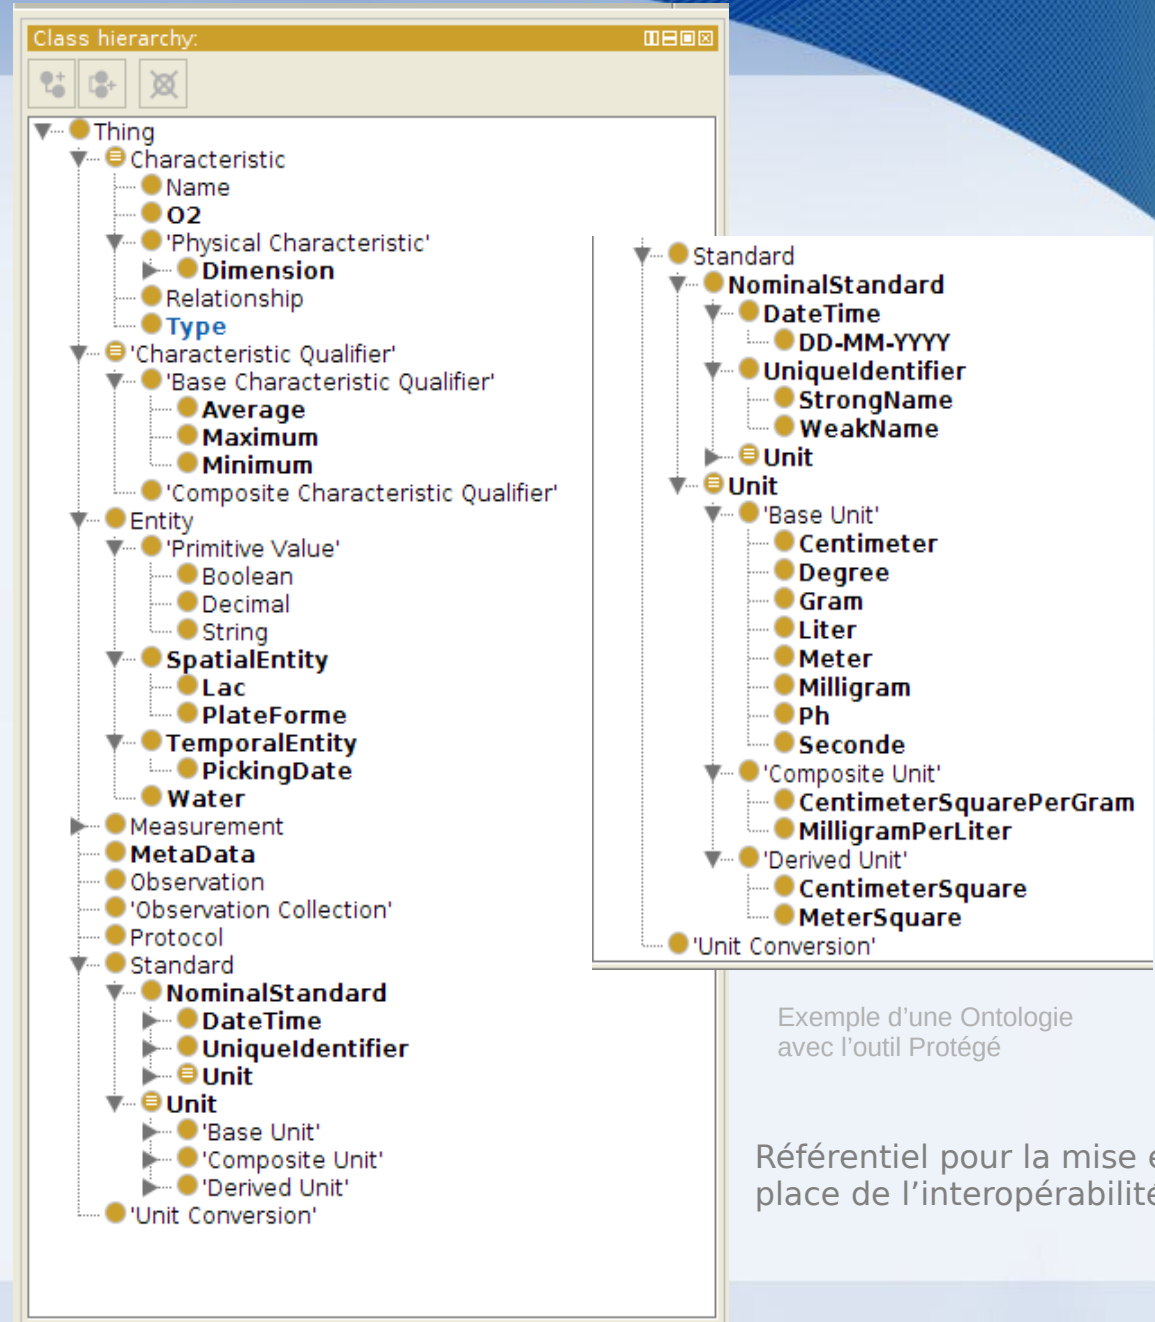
Class hierarchy:

Thing
Characteristic
Name
O2
'Physical Characteristic'
Dimension
Relationship
Type
'Characteristic Qualifier'
'Base Characteristic Qualifier'
Average
Maximum
Minimum
'Composite Characteristic Qualifier'
Entity
'Primitive Value'
Boolean
Decimal
String
SpatialEntity
Lac
PlateForme
TemporalEntity
PickingDate
Water
Measurement
MetaData
Observation
'Observation Collection'
Protocol
Standard
NominalStandard
DateTime
UniqueIdentifier
Unit
Unit
'Base Unit'
'Composite Unit'
'Derived Unit'
'Unit Conversion'

Standard
NominalStandard
DateTime
DD-MM-YYYY
UniqueIdentifier
StrongName
WeakName
Unit
Unit
'Base Unit'
Centimeter
Degree
Gram
Liter
Meter
Milligram
Ph
Seconde
'Composite Unit'
CentimeterSquarePerGram
MilligramPerLiter
'Derived Unit'
CentimeterSquare
MeterSquare
'Unit Conversion'

Exemple d'une Ontologie avec l'outil Protégé

Référentiel pour la mise e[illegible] place de l'interopérabilit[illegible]